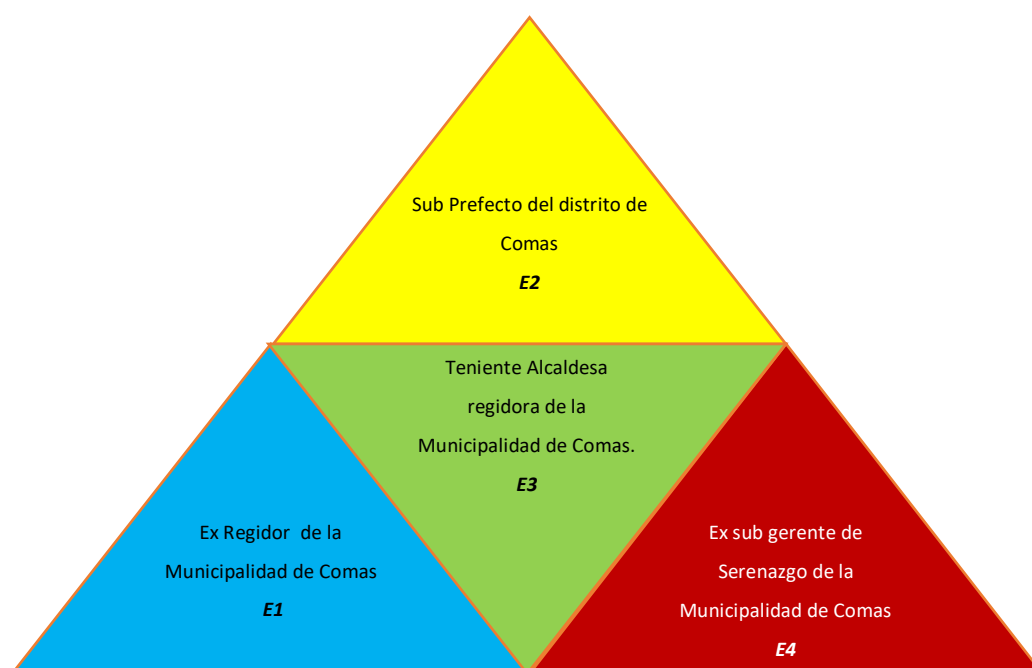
Sub Prefecto del distrito de Comas
E2

Teniente Alcaldesa regidora de la Municipalidad de Comas.
E3

Ex Regidor de la Municipalidad de Comas
E1

Ex sub gerente de Serenazgo de la Municipalidad de Comas
E4